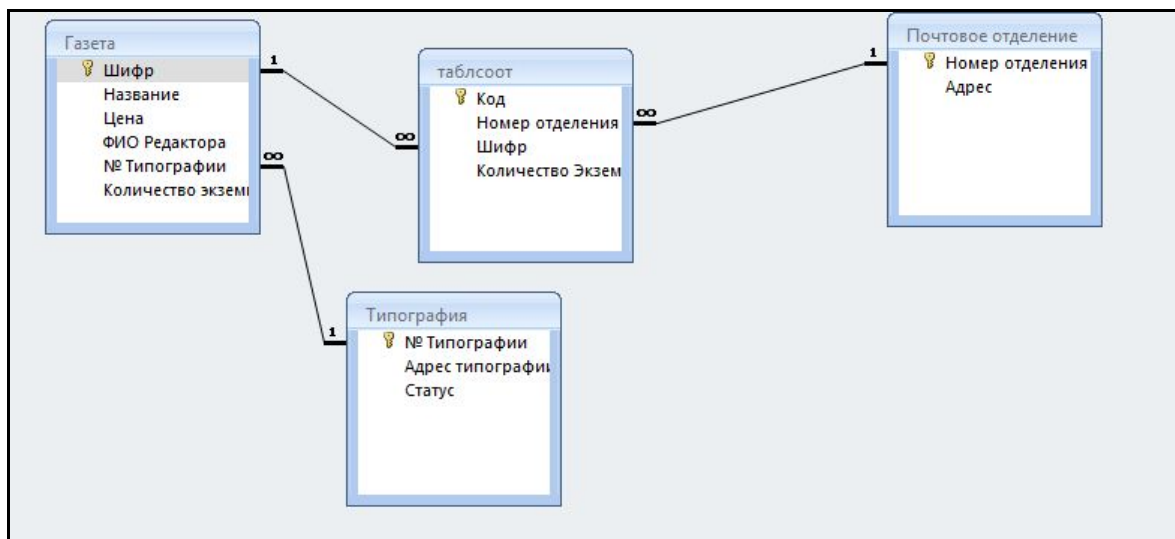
Газета
Шифр
Название
Цена
ФИО Редактора
№ Типографии
Количество экземп

1
∞

таблсоот
Код
Номер отделения
Шифр
Количество Экзем

∞
∞

1

Почтовое отделение
Номер отделения
Адрес

1

Типография
№ Типографии
Адрес типографии
Статус